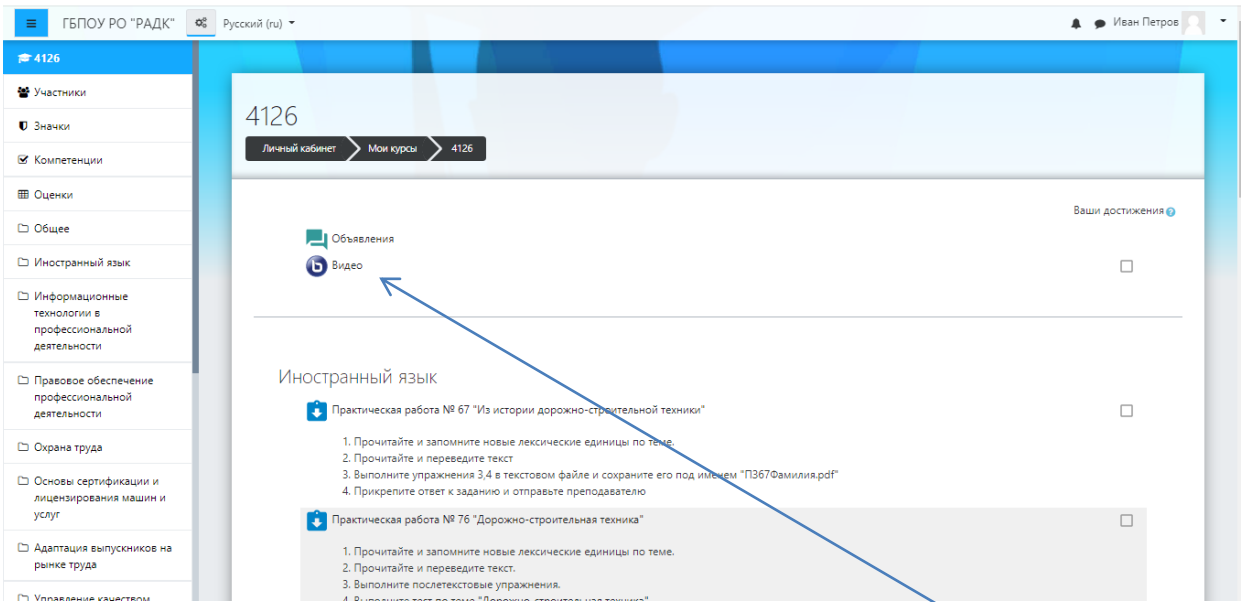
ГБПОУ РО "РАДК" Русский (ru)

Иван Петров

4126
Участники
Значки
Компетенции
Оценки
Общее
Иностранный язык
Информационные технологии в профессиональной деятельности
Правовое обеспечение профессиональной деятельности
Охрана труда
Основы сертификации и лицензирования машин и услуг
Адаптация выпускников на рынке труда
Управление качеством

4126

Личный кабинет / Мои курсы / 4126

Ваши достижения

Объявления
Видео

Иностранный язык

Практическая работа № 67 "Из истории дорожно-строительной техники"

1. Прочитайте и запомните новые лексические единицы по теме.
2. Прочитайте и переведите текст
3. Выполните упражнения 3,4 в текстовом файле и сохраните его под именем "П367Фамилия.pdf"
4. Прикрепите ответ к заданию и отправьте преподавателю

Практическая работа № 76 "Дорожно-строительная техника"

1. Прочитайте и запомните новые лексические единицы по теме.
2. Прочитайте и переведите текст.
3. Выполните послетекстовые упражнения.
4. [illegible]